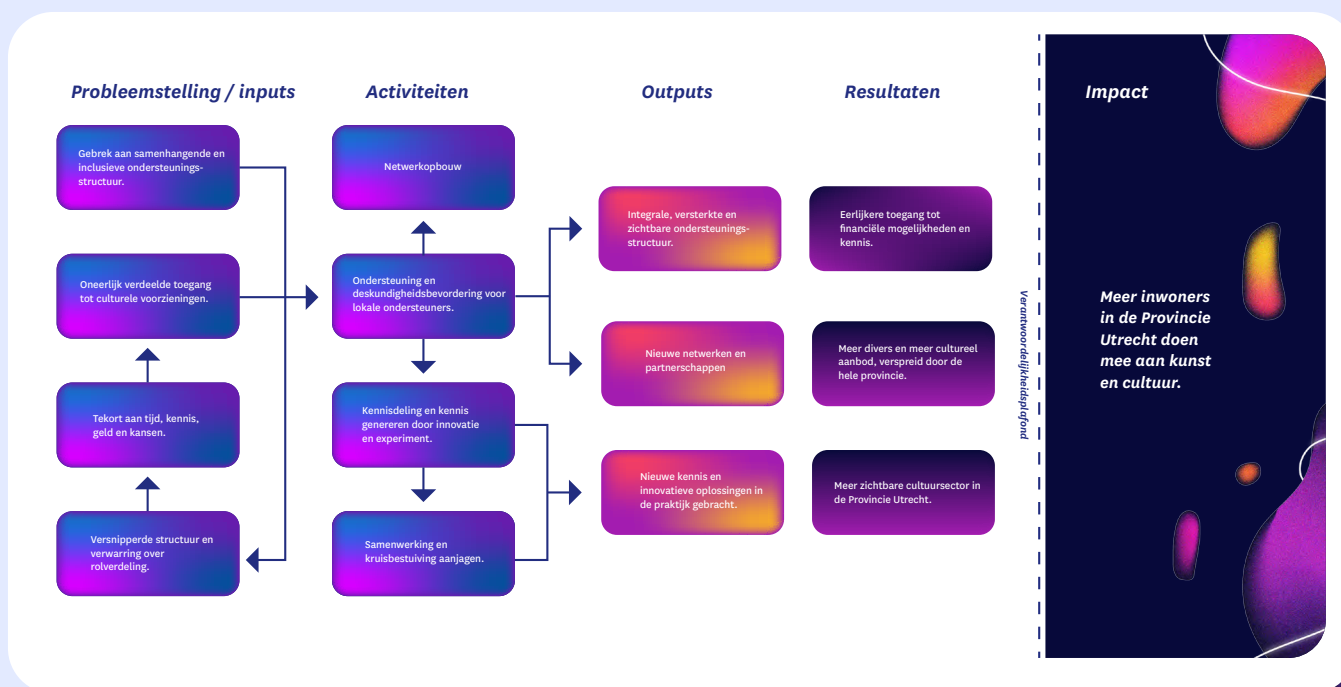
Probleemstelling / inputs

Gebrek aan samenhangende en inclusieve ondersteuningsstructuur.

Oneerlijk verdeelde toegang tot culturele voorzieningen.

Tekort aan tijd, kennis, geld en kansen.

Versnipperde structuur en verwarring over rolverdeling.

Activiteiten

Netwerkopbouw

Ondersteuning en deskundigheidsbevordering voor lokale ondersteuners.

Kennisdeling en kennis genereren door innovatie en experiment.

Samenwerking en kruisbestuiving aanjagen.

Outputs

Integrale, versterkte en zichtbare ondersteuningsstructuur.

Nieuwe netwerken en partnerschappen

Nieuwe kennis en innovatieve oplossingen in de praktijk gebracht.

Resultaten

Eerlijkere toegang tot financiële mogelijkheden en kennis.

Meer divers en meer cultureel aanbod, verspreid door de hele provincie.

Meer zichtbare cultuursector in de Provincie Utrecht.

Verantwoordelijkheidsplafond

Impact

Meer inwoners in de Provincie Utrecht doen mee aan kunst en cultuur.